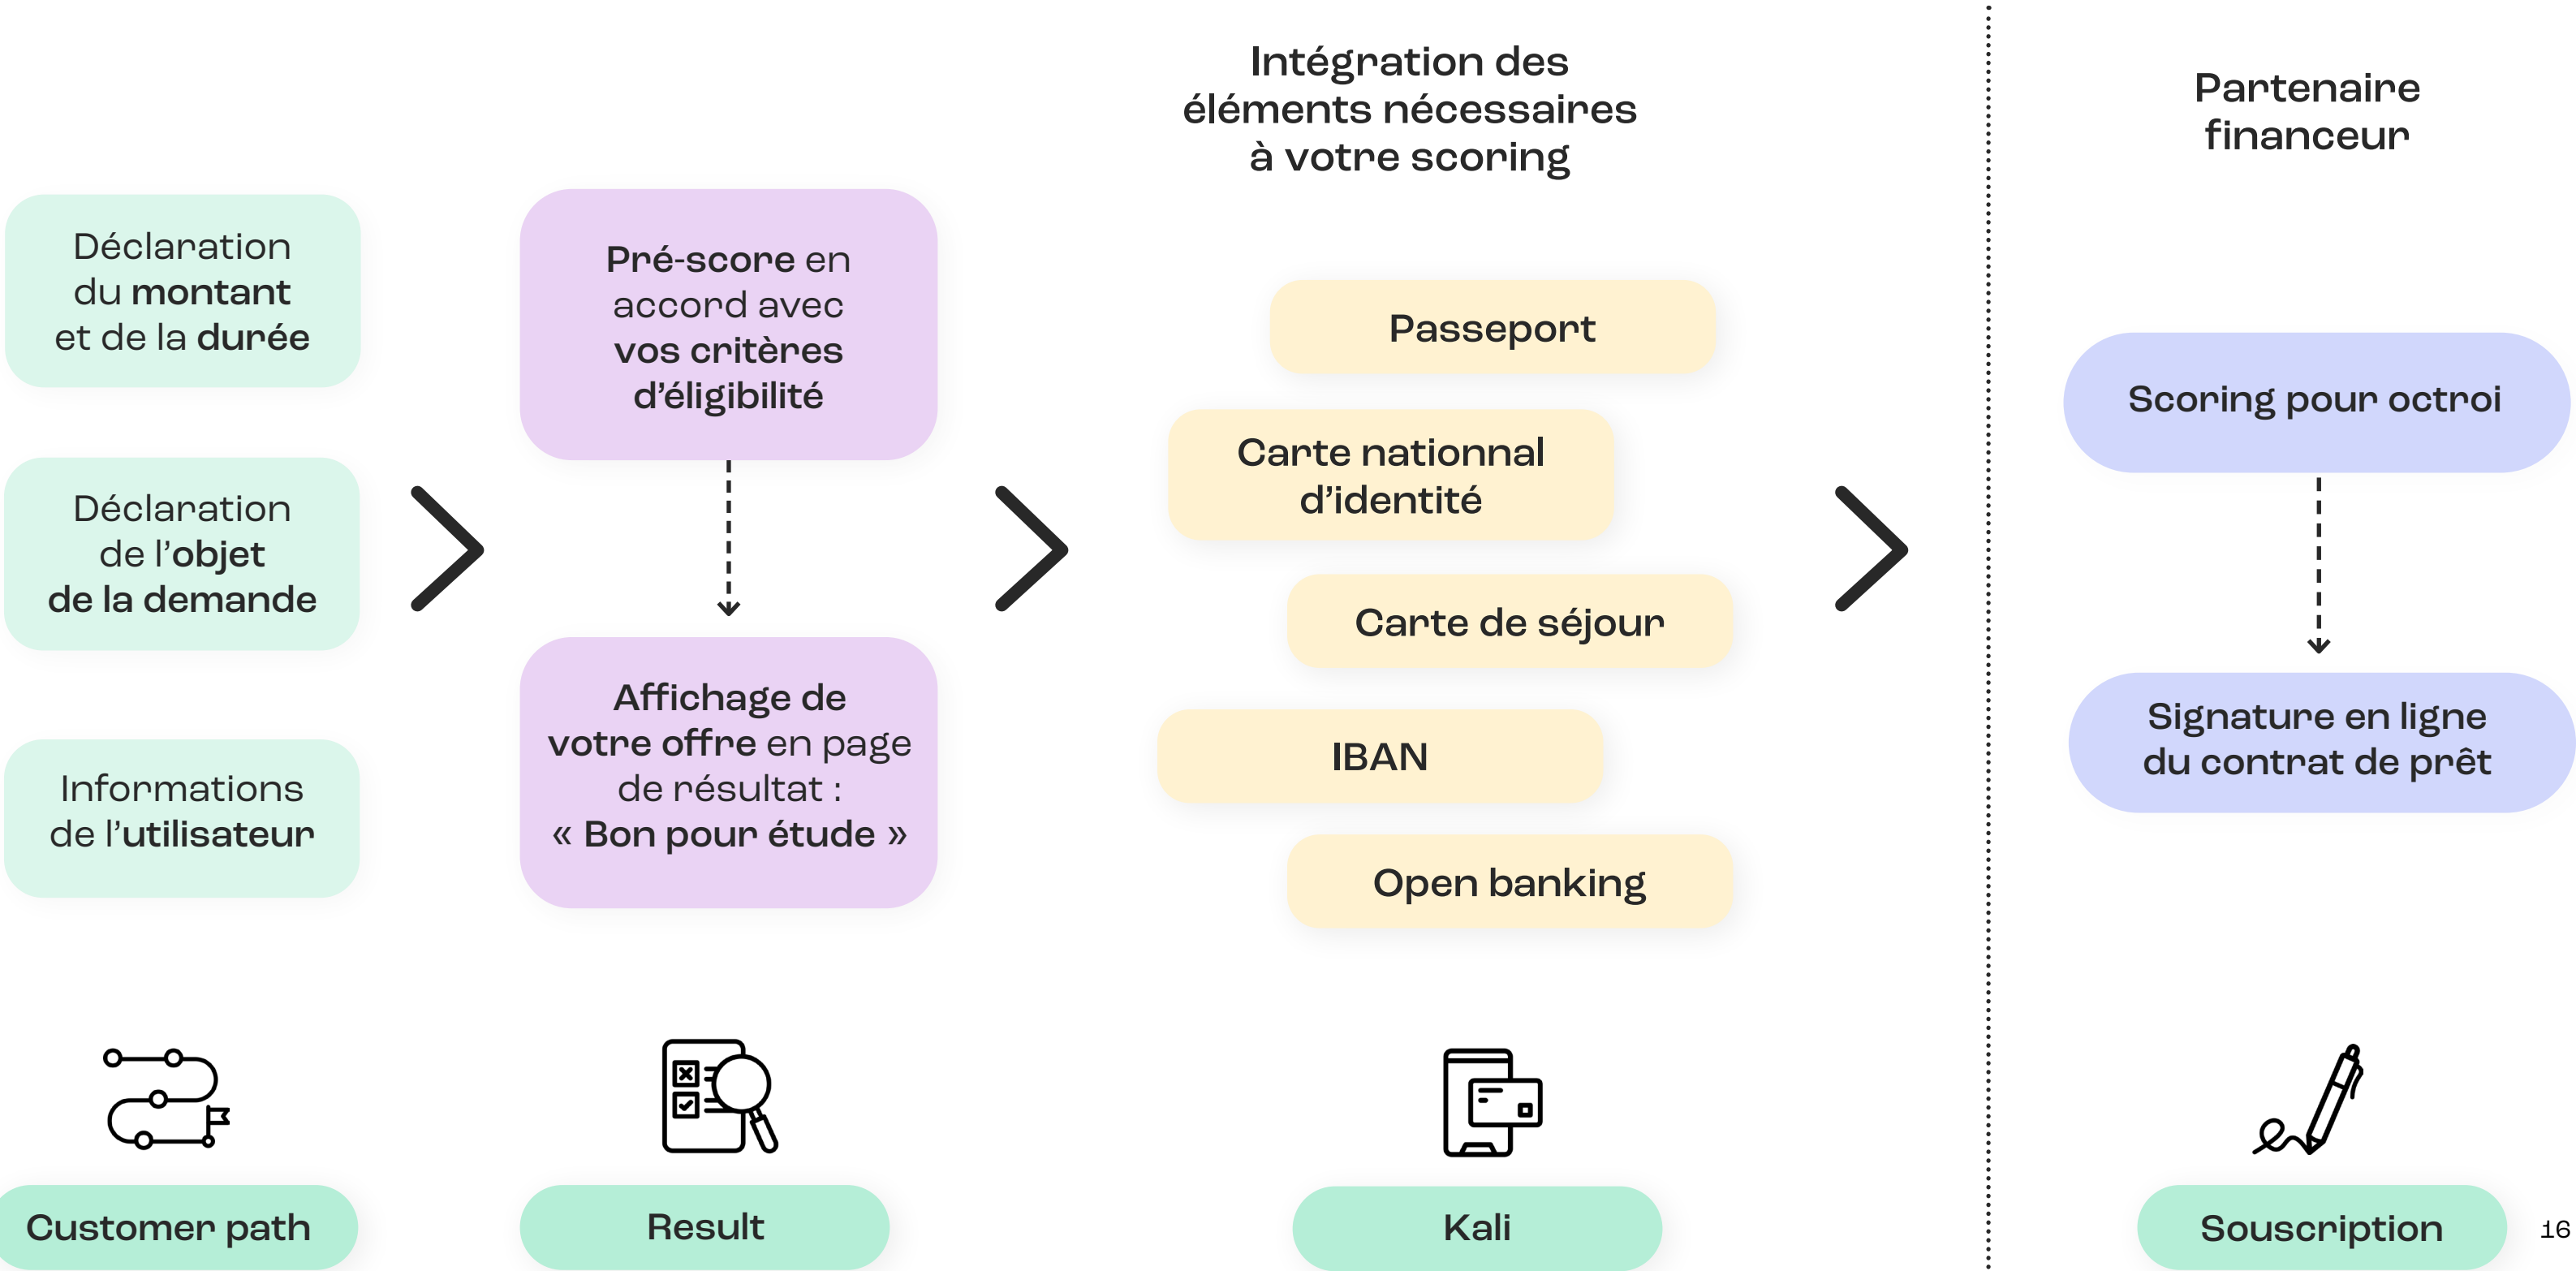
Intégration des éléments nécessaires à votre scoring

Partenaire financeur

Déclaration du montant et de la durée

Déclaration de l'objet de la demande

Informations de l'utilisateur

Pré-score en accord avec vos critères d'éligibilité

Affichage de votre offre en page de résultat : « Bon pour étude »

Passeport

Carte nationnal d'identité

Carte de séjour

IBAN

Open banking

Scoring pour octroi

Signature en ligne du contrat de prêt

Customer path

Result

Kali

Souscription

16